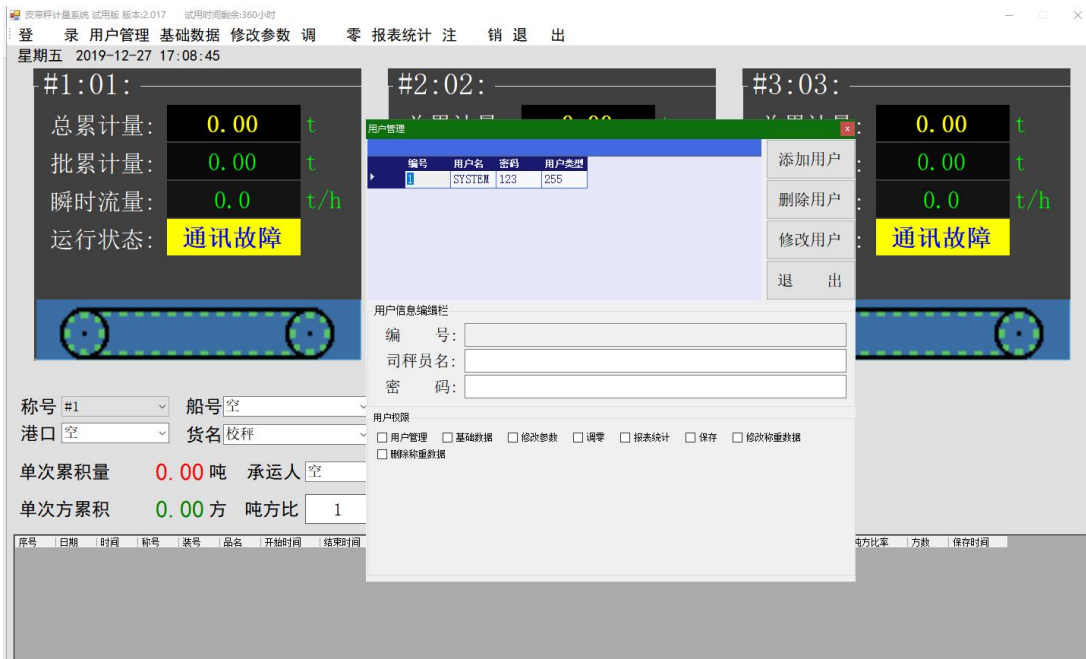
皮带秤计量系统 试用版 版本:2.017 试用时间剩余:360小时

登 录 用户管理 基础数据 修改参数 调 零 报表统计 注 销 退 出

星期五 2019-12-27 17:08:45

#1:01:
总累计量: 0.00 t
批累计量: 0.00 t
瞬时流量: 0.0 t/h
运行状态: 通讯故障

#2:02:

#3:03:
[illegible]: 0.00 t
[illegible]: 0.00 t
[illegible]: 0.0 t/h
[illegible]: 通讯故障

用户管理

| 编号 | 用户名 | 密码 | 用户类型 |
|---|---|---|---|
| 1 | SYSTEM | 123 | 255 |

添加用户
删除用户
修改用户
退 出

用户信息编辑栏
编 号:
司秤员名:
密 码:

用户权限
用户管理 基础数据 修改参数 调零 报表统计 保存 修改称重数据 删除称重数据

称号 #1
船号 空
港口 空
货名 校秤
单次累积量 0.00 吨 承运人 空
单次方累积 0.00 方 吨方比 1

| 序号 | 日期 | 时间 | 称号 | 装号 | 品名 | 开始时间 | 结束时间 | 吨方比率 | 方数 | 保存时间 |
|---|---|---|---|---|---|---|---|---|---|---|